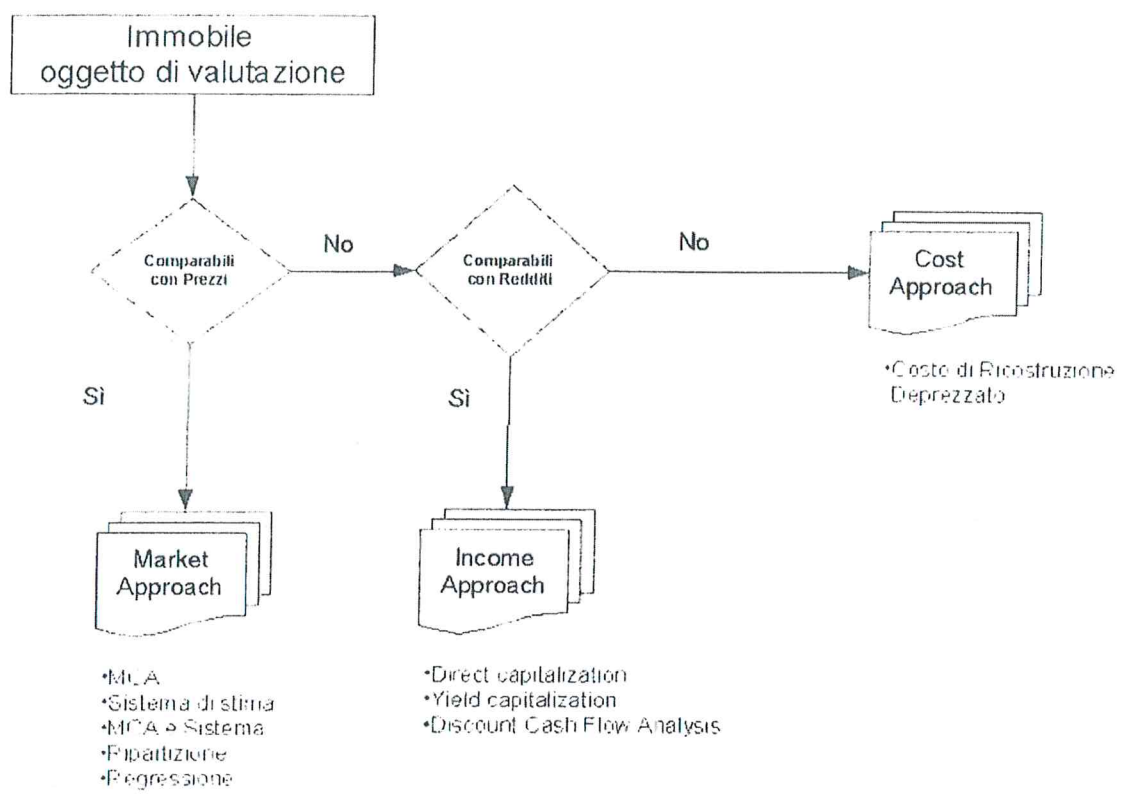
Immobile
oggetto di valutazione

Comparabili con Prezzi

No

Comparabili con Redditi

No

Cost Approach

•Costo di Ricostruzione Deprezzato

Sì

Sì

Market Approach

Income Approach

•MCA
•Sistema di stima
•MCA e Sistema
•Ripartizione
•Regressione

•Direct capitalization
•Yield capitalization
•Discount Cash Flow Analysis